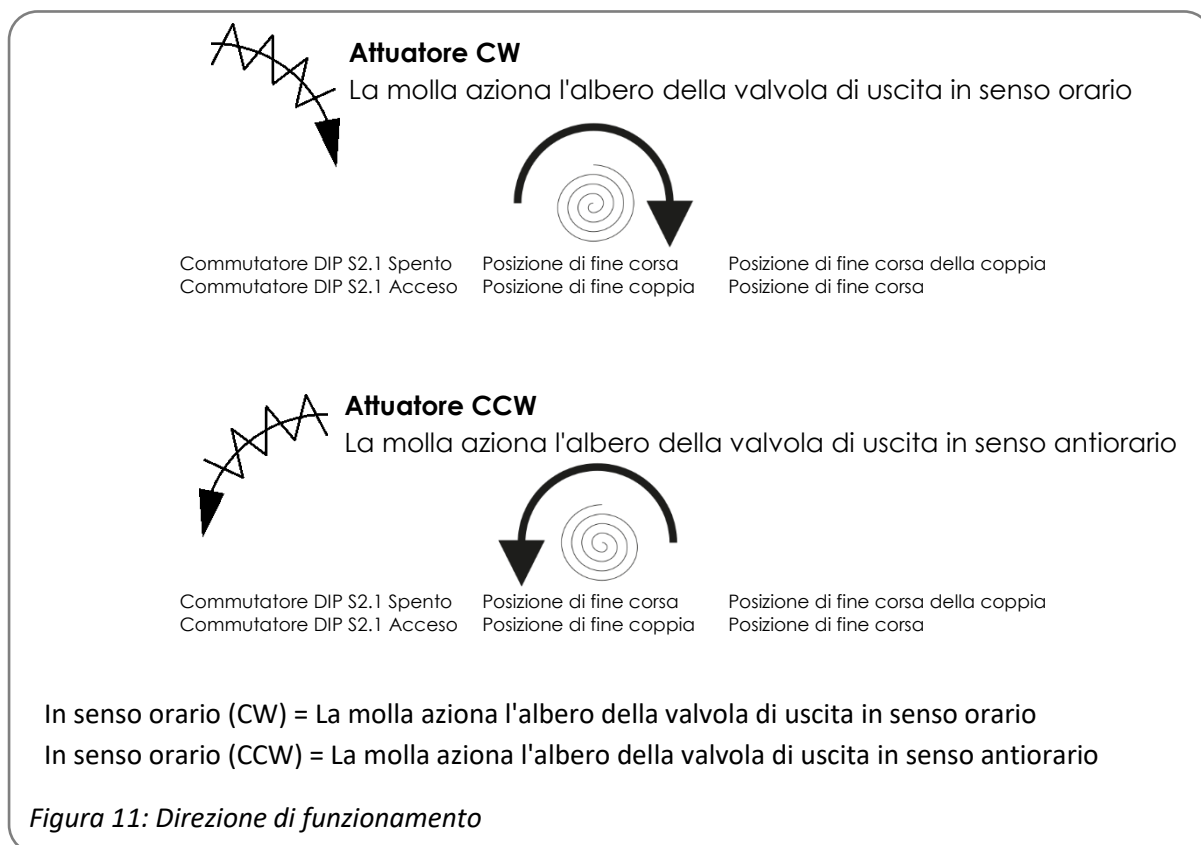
**Attuatore CW**
La molla aziona l'albero della valvola di uscita in senso orario

| Commutatore DIP S2.1 Spento | Posizione di fine corsa | Posizione di fine corsa della coppia |
|---|---|---|
| Commutatore DIP S2.1 Acceso | Posizione di fine coppia | Posizione di fine corsa |

**Attuatore CCW**
La molla aziona l'albero della valvola di uscita in senso antiorario

| Commutatore DIP S2.1 Spento | Posizione di fine corsa | Posizione di fine corsa della coppia |
|---|---|---|
| Commutatore DIP S2.1 Acceso | Posizione di fine coppia | Posizione di fine corsa |

In senso orario (CW) = La molla aziona l'albero della valvola di uscita in senso orario
In senso orario (CCW) = La molla aziona l'albero della valvola di uscita in senso antiorario

*Figura 11: Direzione di funzionamento*